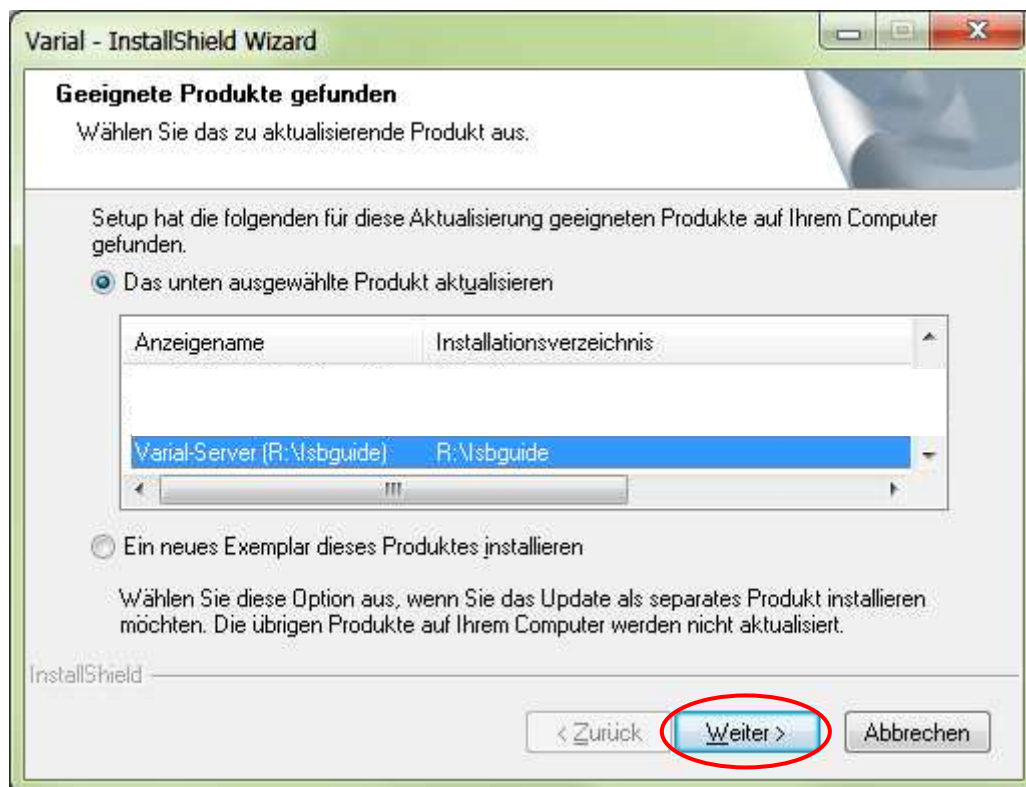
Varial - InstallShield Wizard

Geeignete Produkte gefunden

Wählen Sie das zu aktualisierende Produkt aus.

Setup hat die folgenden für diese Aktualisierung geeigneten Produkte auf Ihrem Computer gefunden.

Das unten ausgewählte Produkt aktualisieren

| Anzeigename | Installationsverzeichnis |
|---|---|
| Varial-Server (R:\lsbguide) | R:\lsbguide |

Ein neues Exemplar dieses Produktes installieren

Wählen Sie diese Option aus, wenn Sie das Update als separates Produkt installieren möchten. Die übrigen Produkte auf Ihrem Computer werden nicht aktualisiert.

InstallShield

< Zurück Weiter > Abbrechen